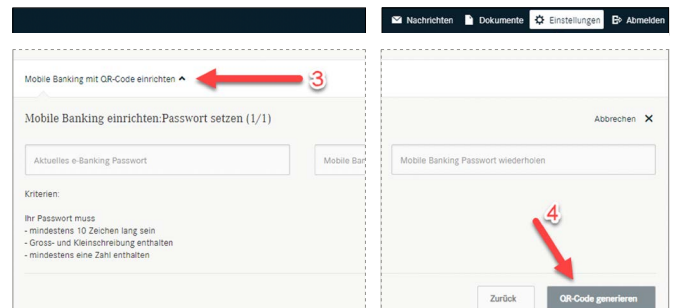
Nachrichten Dokumente Einstellungen Abmelden

Mobile Banking mit QR-Code einrichten

3

Mobile Banking einrichten:Passwort setzen (1/1)

Abbrechen ✕

Aktuelles e-Banking Passwort

Mobile Bank

Mobile Banking Passwort wiederholen

Kriterien:

Ihr Passwort muss
- mindestens 10 Zeichen lang sein
- Gross- und Kleinschreibung enthalten
- mindestens eine Zahl enthalten

4

Zurück

QR-Code generieren